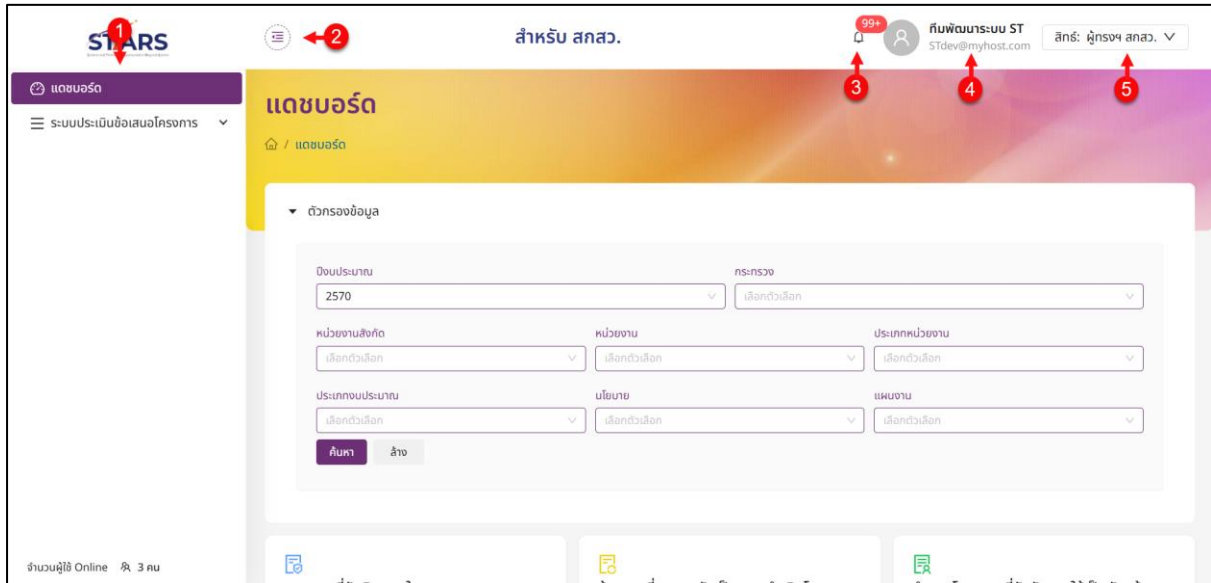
STARS
1
2
สำหรับ สกสว.
99+
ทีมพัฒนาระบบ ST
STdev@myhost.com
สิทธิ์: ผู้ทรงฯ สกสว.
3
4
5
แดชบอร์ด
ระบบประเมินข้อเสนอโครงการ
แดชบอร์ด
/ แดชบอร์ด
ตัวกรองข้อมูล
ปีงบประมาณ
2570
กระทรวง
เลือกตัวเลือก
หน่วยงานสังกัด
เลือกตัวเลือก
หน่วยงาน
เลือกตัวเลือก
ประเภทหน่วยงาน
เลือกตัวเลือก
ประเภทงบประมาณ
เลือกตัวเลือก
นโยบาย
เลือกตัวเลือก
แผนงาน
เลือกตัวเลือก
ค้นหา
ล้าง
จำนวนผู้ใช้ Online 3 คน